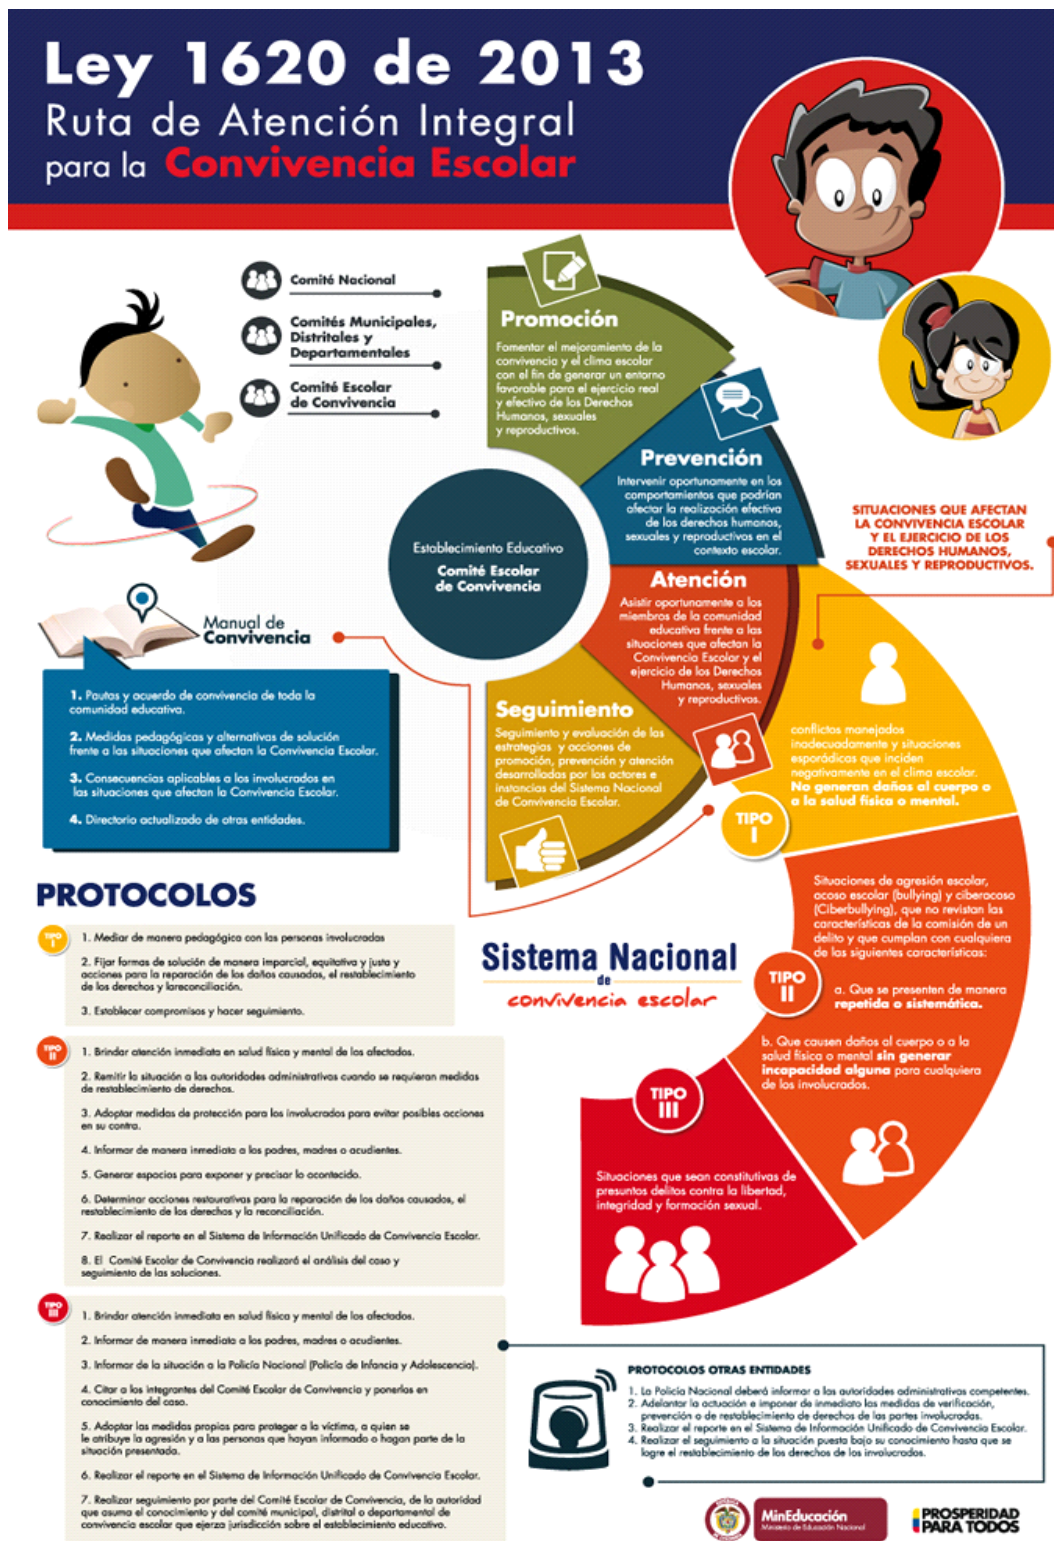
Ley 1620 de 2013
Ruta de Atención Integral para la Convivencia Escolar

Comité Nacional

Comités Municipales, Distritales y Departamentales

Comité Escolar de Convivencia

Promoción
Fomentar el mejoramiento de la convivencia y el clima escolar con el fin de generar un entorno favorable para el ejercicio real y efectivo de los Derechos Humanos, sexuales y reproductivos.

Prevención
Intervenir oportunamente en los comportamientos que podrían afectar la realización efectiva de los derechos humanos, sexuales y reproductivos en el contexto escolar.

Establecimiento Educativo
Comité Escolar de Convivencia

Atención
Asistir oportunamente a los miembros de la comunidad educativa frente a las situaciones que afectan la Convivencia Escolar y el ejercicio de los Derechos Humanos, sexuales y reproductivos.

Seguimiento
Seguimiento y evaluación de las estrategias y acciones de promoción, prevención y atención desarrolladas por los actores e instancias del Sistema Nacional de Convivencia Escolar.

SITUACIONES QUE AFECTAN LA CONVIVENCIA ESCOLAR Y EL EJERCICIO DE LOS DERECHOS HUMANOS, SEXUALES Y REPRODUCTIVOS.

Manual de Convivencia

1. Pautas y acuerdo de convivencia de toda la comunidad educativa.
2. Medidas pedagógicas y alternativas de solución frente a las situaciones que afectan la Convivencia Escolar.
3. Consecuencias aplicables a los involucrados en las situaciones que afectan la Convivencia Escolar.
4. Directorio actualizado de otras entidades.

conflictos manejados inadecuadamente y situaciones esporádicas que inciden negativamente en el clima escolar. No generan daños al cuerpo o a la salud física o mental.

TIPO I

Situaciones de agresión escolar, acoso escolar (bullying) y ciberacoso (Ciberbullying), que no revistan las características de la comisión de un delito y que cumplan con cualquiera de las siguientes características:

TIPO II

a. Que se presenten de manera repetida o sistemática.

b. Que causen daños al cuerpo o a la salud física o mental sin generar incapacidad alguna para cualquiera de los involucrados.

TIPO III

Situaciones que sean constitutivas de presuntos delitos contra la libertad, integridad y formación sexual.

Sistema Nacional de convivencia escolar

PROTOCOLOS

TIPO I
1. Mediar de manera pedagógica con las personas involucradas
2. Fijar formas de solución de manera imparcial, equitativa y justa y acciones para la reparación de los daños causados, el restablecimiento de los derechos y lareconciliación.
3. Establecer compromisos y hacer seguimiento.

TIPO II
1. Brindar atención inmediata en salud física y mental de los afectados.
2. Remitir la situación a las autoridades administrativas cuando se requieran medidas de restablecimiento de derechos.
3. Adoptar medidas de protección para los involucrados para evitar posibles acciones en su contra.
4. Informar de manera inmediata a los padres, madres o acudientes.
5. Generar espacios para exponer y precisar lo acontecido.
6. Determinar acciones restaurativas para la reparación de los daños causados, el restablecimiento de los derechos y la reconciliación.
7. Realizar el reporte en el Sistema de Información Unificado de Convivencia Escolar.
8. El Comité Escolar de Convivencia realizará el análisis del caso y seguimiento de las soluciones.

TIPO III
1. Brindar atención inmediata en salud física y mental de los afectados.
2. Informar de manera inmediata a los padres, madres o acudientes.
3. Informar de la situación a la Policía Nacional (Policía de Infancia y Adolescencia).
4. Citar a los integrantes del Comité Escolar de Convivencia y ponerlos en conocimiento del caso.
5. Adoptar las medidas propias para proteger a la víctima, a quien se le atribuye la agresión y a las personas que hayan informado o hagan parte de la situación presentada.
6. Realizar el reporte en el Sistema de Información Unificado de Convivencia Escolar.
7. Realizar seguimiento por parte del Comité Escolar de Convivencia, de la autoridad que asuma el conocimiento y del comité municipal, distrital o departamental de convivencia escolar que ejerza jurisdicción sobre el establecimiento educativo.

PROTOCOLOS OTRAS ENTIDADES
1. La Policía Nacional deberá informar a las autoridades administrativas competentes.
2. Adelantar la actuación e imponer de inmediato las medidas de verificación, prevención o de restablecimiento de derechos de las partes involucradas.
3. Realizar el reporte en el Sistema de Información Unificado de Convivencia Escolar.
4. Realizar el seguimiento a la situación puesta bajo su conocimiento hasta que se logre el restablecimiento de los derechos de los involucrados.

MinEducación Ministerio de Educación Nacional
PROSPERIDAD PARA TODOS